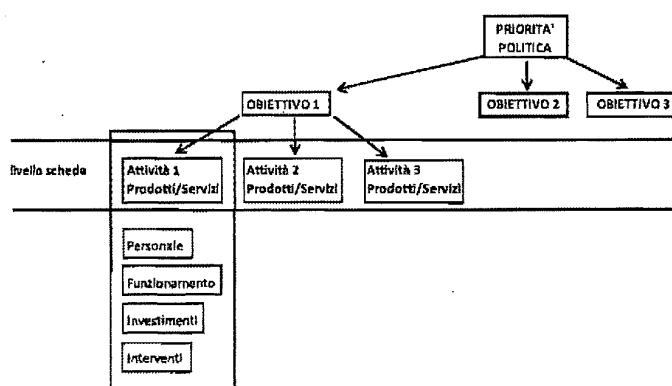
PRIORITA' POLITICA

OBIETTIVO 1

OBIETTIVO 2

OBIETTIVO 3

livello scheda

Attività 1 Prodotti/Servizi

Attività 2 Prodotti/Servizi

Attività 3 Prodotti/Servizi

Personale

Funzionamento

Investimenti

Interventi